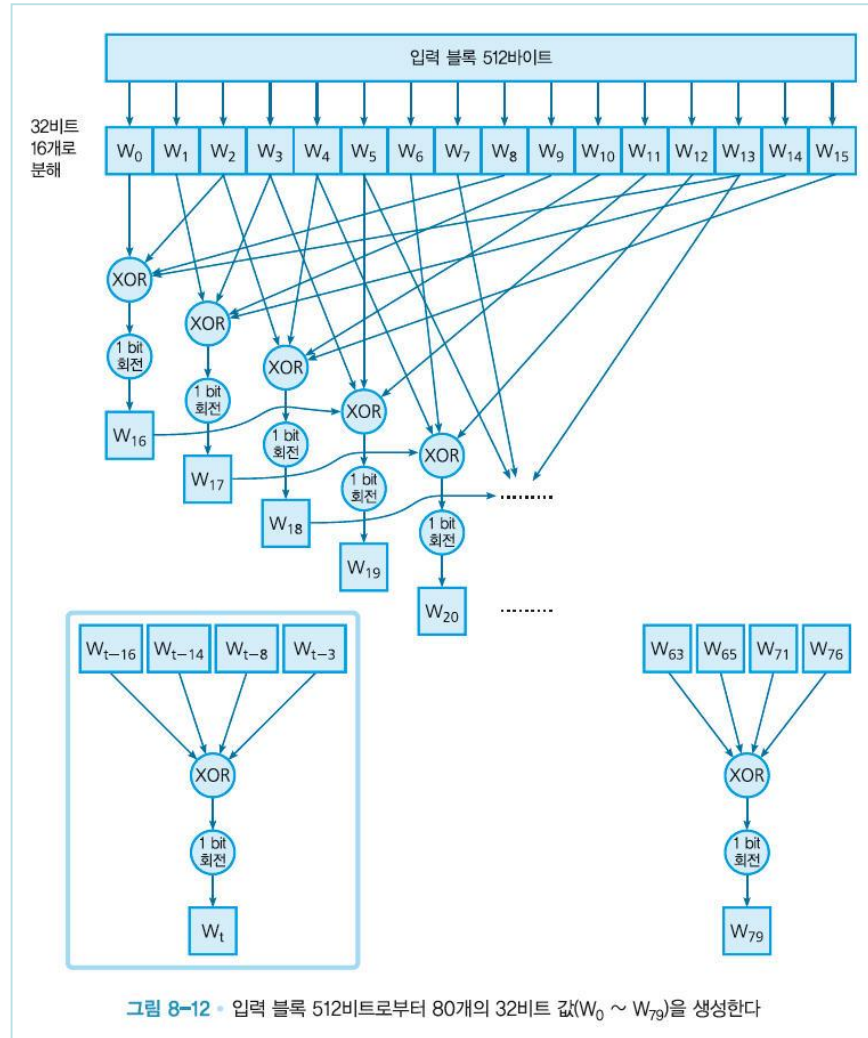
입력 블록 512바이트

32비트 16개로 분해

$W_0$ $W_1$ $W_2$ $W_3$ $W_4$ $W_5$ $W_6$ $W_7$ $W_8$ $W_9$ $W_{10}$ $W_{11}$ $W_{12}$ $W_{13}$ $W_{14}$ $W_{15}$

XOR
1 bit 회전
$W_{16}$

XOR
1 bit 회전
$W_{17}$

XOR
1 bit 회전
$W_{18}$

XOR
1 bit 회전
$W_{19}$

XOR
1 bit 회전
$W_{20}$

.........

.........

$W_{t-16}$ $W_{t-14}$ $W_{t-8}$ $W_{t-3}$
XOR
1 bit 회전
$W_t$

$W_{63}$ $W_{65}$ $W_{71}$ $W_{76}$
XOR
1 bit 회전
$W_{79}$

그림 8-12 • 입력 블록 512비트로부터 80개의 32비트 값($W_0$ ~ $W_{79}$)을 생성한다